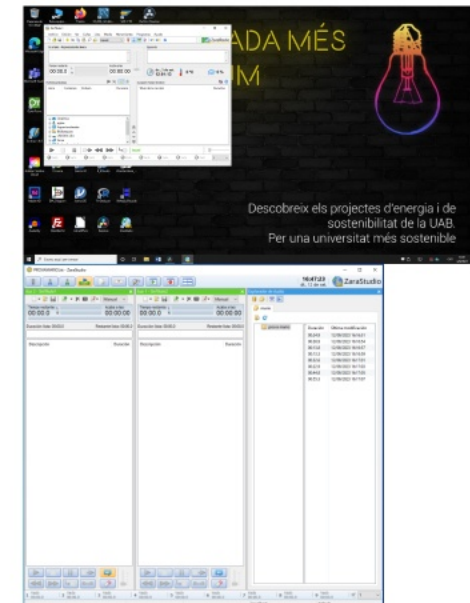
ADA MÉS
IM

Descobreix els projectes d'energia i de sostenibilitat de la UAB.
Per una universitat més sostenible

PROGRAMACIÓ - ZaraStudio

16:47:23
dc. 12 de set.

ZaraStudio

00:00.0
00:00:00

00:00.0
00:00:00

Descripción
Duración

Descripción
Duración

Duración
Última modificación